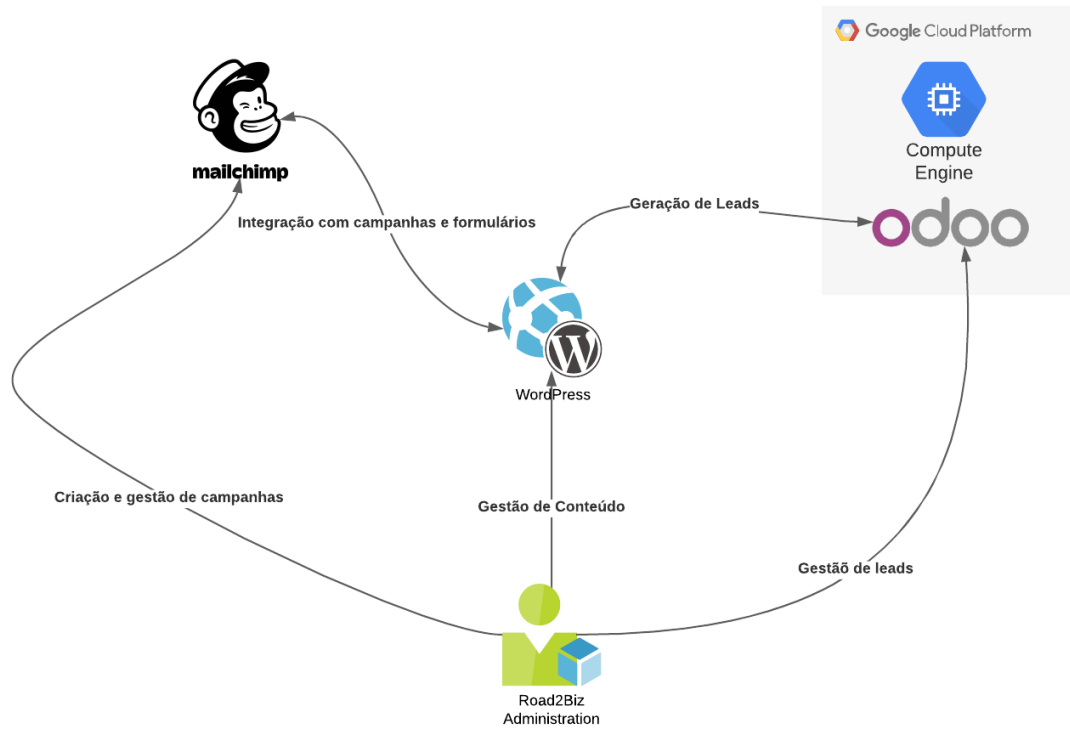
Google Cloud Platform

Compute Engine

odoo

mailchimp

Integração com campanhas e formulários

Geração de Leads

WordPress

Criação e gestão de campanhas

Gestão de Conteúdo

Gestão de leads

Road2Biz Administration